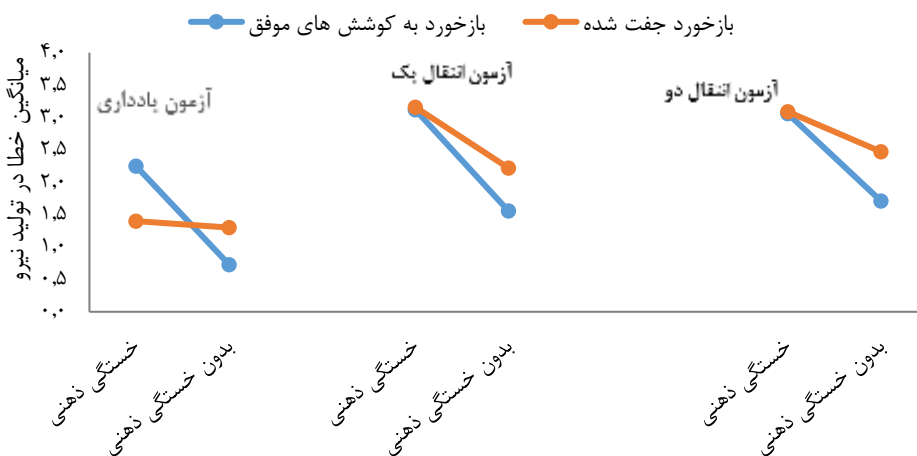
بازخورد جفت شده
بازخورد به کوشش های موفق

میانگین خطا در تولید نیرو

۴٫۰
۳٫۵
۳٫۰
۲٫۵
۲٫۰
۱٫۵
۱٫۰
۰٫۵
۰٫۰

آزمون یادداری
آزمون انتقال یک
آزمون انتقال دو

خستگی ذهنی
بدون خستگی ذهنی
خستگی ذهنی
بدون خستگی ذهنی
خستگی ذهنی
بدون خستگی ذهنی